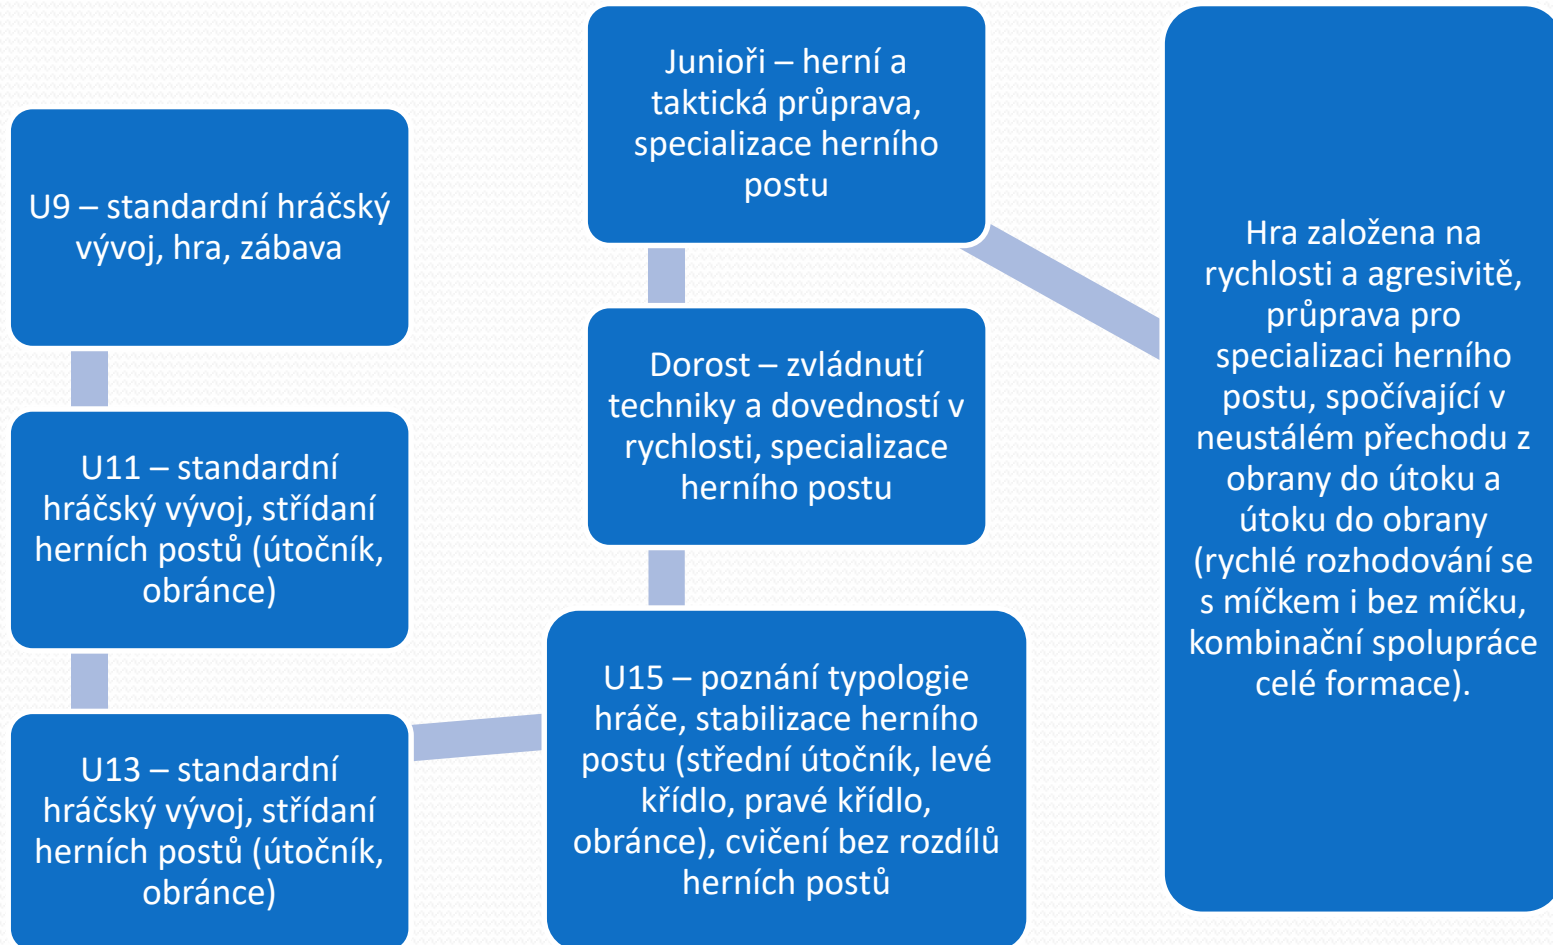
U9 – standardní hráčský vývoj, hra, zábava

U11 – standardní hráčský vývoj, střídaní herních postů (útočník, obránce)

U13 – standardní hráčský vývoj, střídaní herních postů (útočník, obránce)

U15 – poznání typologie hráče, stabilizace herního postu (střední útočník, levé křídlo, pravé křídlo, obránce), cvičení bez rozdílů herních postů

Dorost – zvládnutí techniky a dovedností v rychlosti, specializace herního postu

Junioři – herní a taktická průprava, specializace herního postu

Hra založena na rychlosti a agresivitě, průprava pro specializaci herního postu, spočívající v neustálém přechodu z obrany do útoku a útoku do obrany (rychlé rozhodování se s míčkem i bez míčku, kombinační spolupráce celé formace).